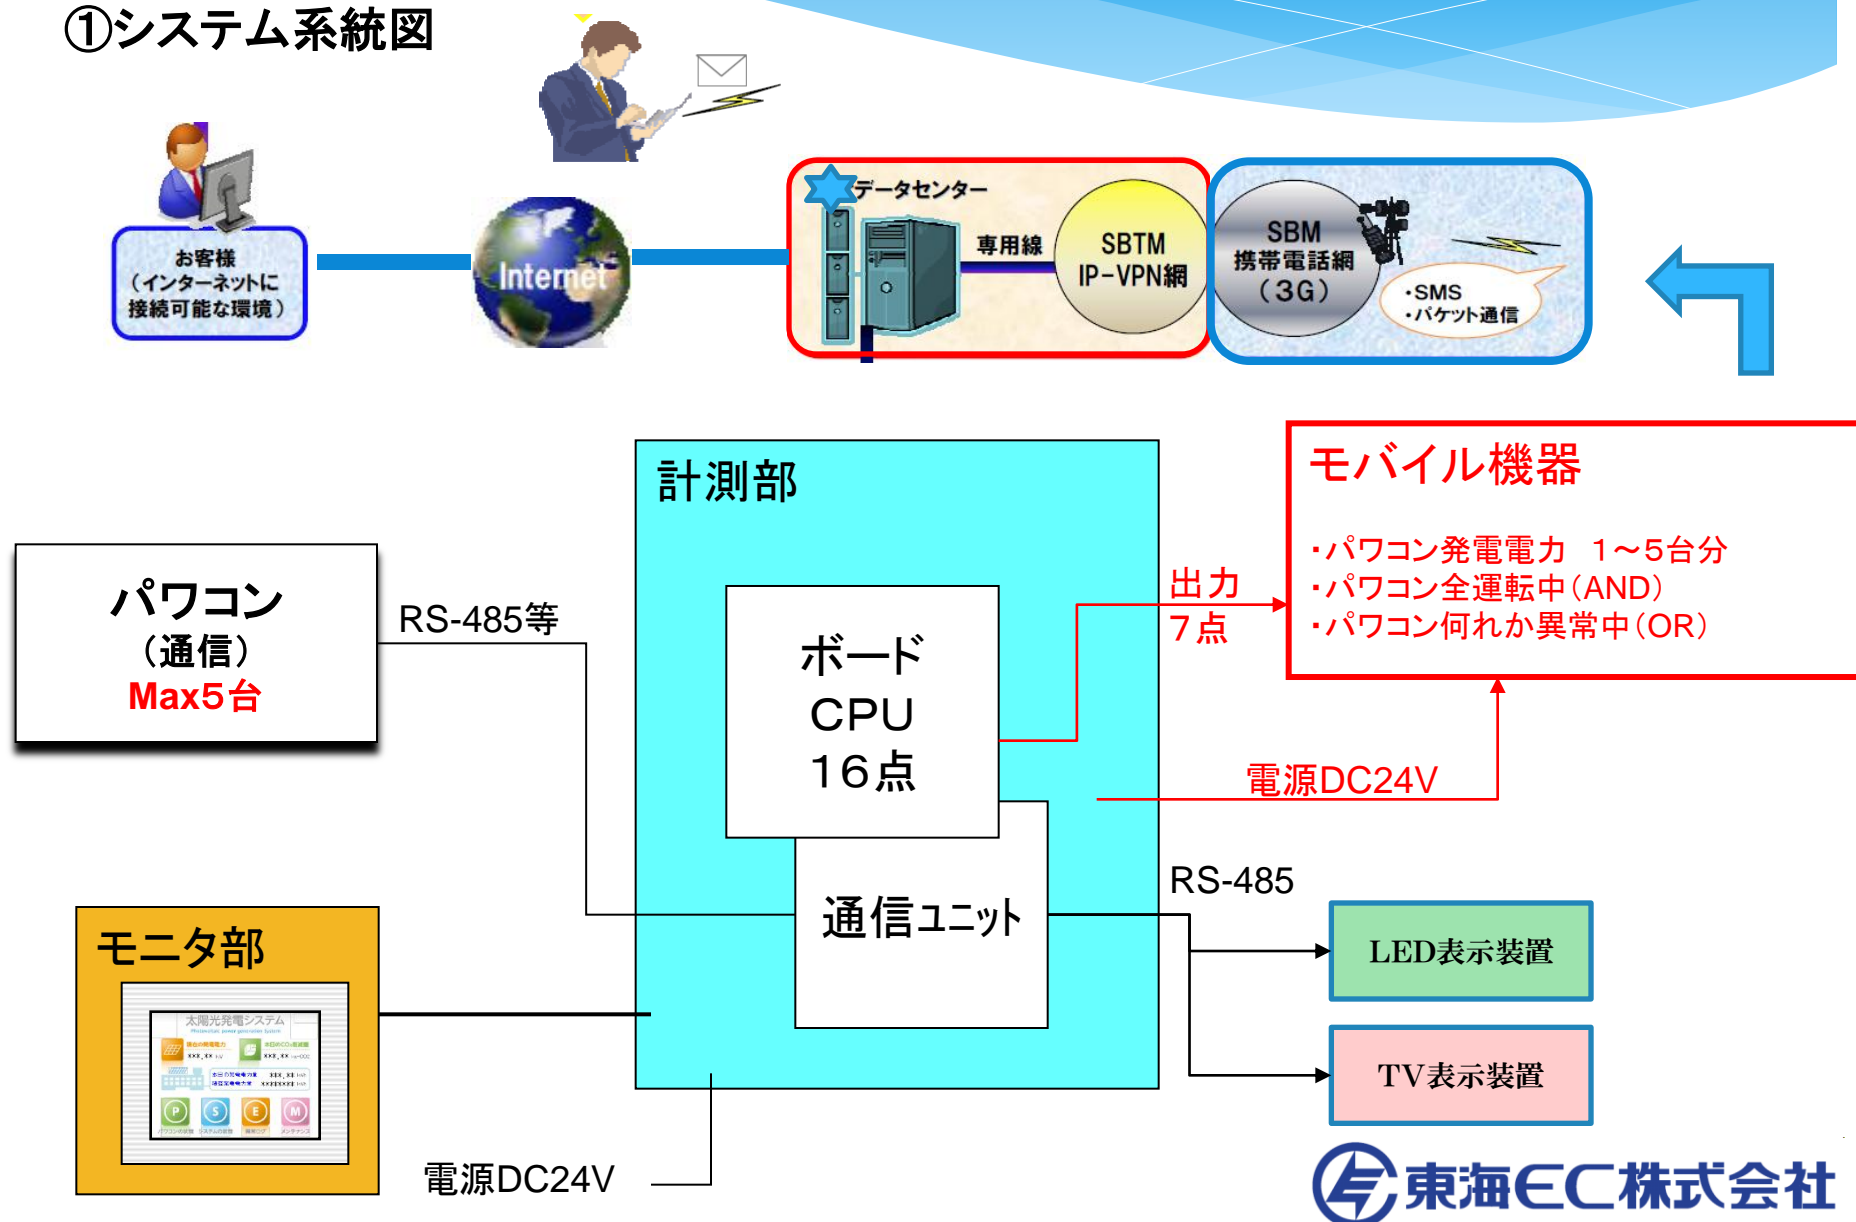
①システム系統図

お客様
(インターネットに接続可能な環境)

Internet

データセンター

専用線

SBTM
IP-VPN網

SBM
携帯電話網
(3G)

・SMS
・パケット通信

計測部

ボード
CPU
16点

通信ユニット

パワコン
(通信)
Max5台

RS-485等

出力
7点

モバイル機器

・パワコン発電電力　1～5台分
・パワコン全運転中(AND)
・パワコン何れか異常中(OR)

電源DC24V

RS-485

LED表示装置

TV表示装置

モニタ部

太陽光発電システム

電源DC24V

東海EC株式会社